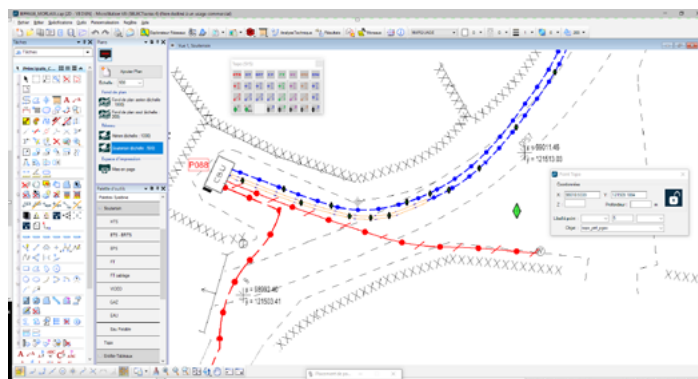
MicroStation V8i (SELECTseries 4) (Non destiné à un usage commercial)

Fichier Édition Spécifications Outils Personnalisation Fenêtre Aide

Tâches

Ajouter Plan

Échelle 500

Fond de plan

Fond de plan avant échelle 500

Fond de plan sans échelle 500

Niveaux

Niveau échelle 1000

Quadrillage échelle 500

Espace d'impression

Mise en page

Palette d'outils

Niveaux Synoptique

Souterrain

HTS

BTS - BPTS

EPV

FE

FE cablage

VIDEO

GAZ

EAU

Eau Potable

Topo

Entités Tableaux

Vue 1, Souterrain

P088

x = 99011.46
y = 121513.00

x = 98582.46
y = 121503.41

Point Topo

Coordonnées

X : 99010.526

Y : 121533.1266

Z :

Profondeur :

Libellé point

Objet

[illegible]